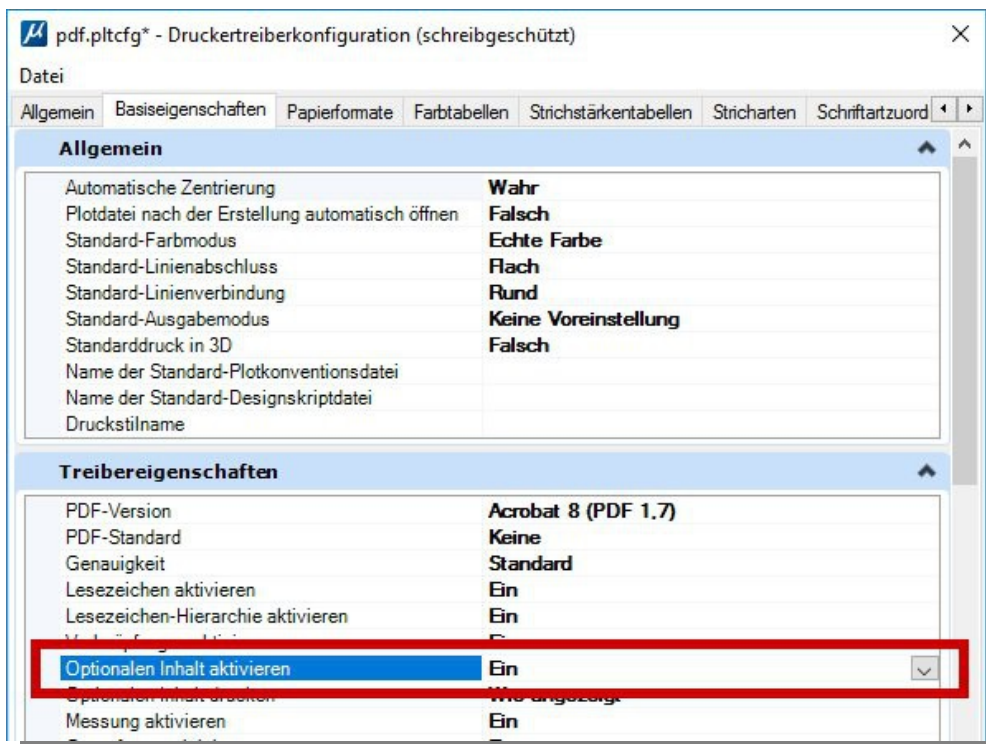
pdf.pltcfg* - Druckertreiberkonfiguration (schreibgeschützt)

Datei

Allgemein | Basiseigenschaften | Papierformate | Farbtabellen | Strichstärkentabellen | Stricharten | Schriftartzuord

Allgemein

| | |
|---|---|
| Automatische Zentrierung | Wahr |
| Plotdatei nach der Erstellung automatisch öffnen | Falsch |
| Standard-Farbmodus | Echte Farbe |
| Standard-Linienabschluss | Flach |
| Standard-Linienverbindung | Rund |
| Standard-Ausgabemodus | Keine Voreinstellung |
| Standarddruck in 3D | Falsch |
| Name der Standard-Plotkonventionsdatei | |
| Name der Standard-Designskriptdatei | |
| Druckstilname | |

Treibereigenschaften

| | |
|---|---|
| PDF-Version | Acrobat 8 (PDF 1.7) |
| PDF-Standard | Keine |
| Genauigkeit | Standard |
| Lesezeichen aktivieren | Ein |
| Lesezeichen-Hierarchie aktivieren | Ein |
| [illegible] | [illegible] |
| Optionalen Inhalt aktivieren | Ein |
| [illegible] | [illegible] |
| Messung aktivieren | Ein |